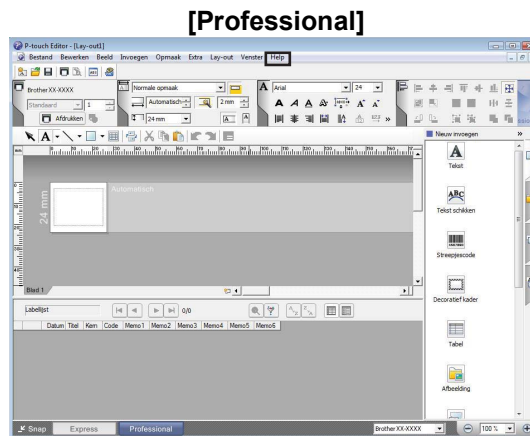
[Professional]

P-touch Editor - [Lay-out1]

Bestand Bewerken Beeld Invoegen Opmaak Extra Lay-out Venster Help

Brother XX-XXXX

Standaard

1

Afdrukken

Normale opmaak

Automatisch

2 mm

24 mm

Arial

24

Nieuw invoegen

Tekst

Tekst schikken

Streepjescode

Decoratief kader

Tabel

Afbeelding

24 mm

Automatisch

Blad 1

Labellijst

0/0

Datum Titel Kern Code Memo1 Memo2 Memo3 Memo4 Memo5 Memo6

Snap Express Professional

Brother XX-XXXX

100 %